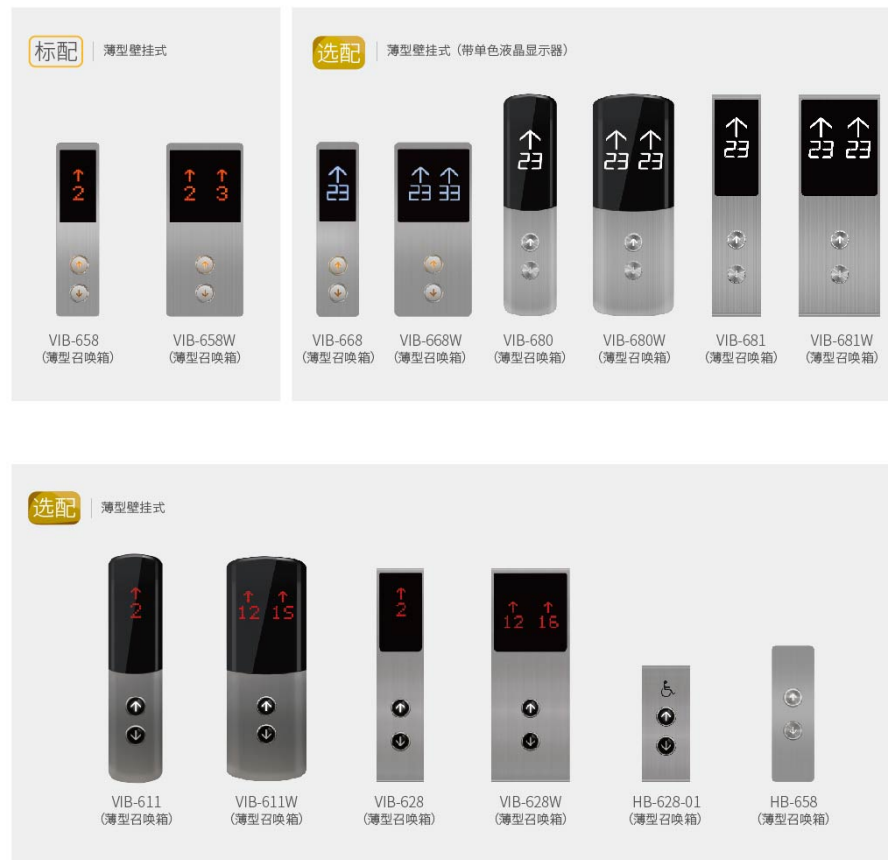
标配 | 薄型壁挂式

↑ 2

↑ 2 ↑ 3

VIB-658
(薄型召唤箱)

VIB-658W
(薄型召唤箱)

选配 | 薄型壁挂式（带单色液晶显示器）

↑ 23

↑ 23 ↑ 33

↑ 23

↑ 23 ↑ 23

↑ 23

↑ 23 ↑ 23

VIB-668
(薄型召唤箱)

VIB-668W
(薄型召唤箱)

VIB-680
(薄型召唤箱)

VIB-680W
(薄型召唤箱)

VIB-681
(薄型召唤箱)

VIB-681W
(薄型召唤箱)

选配 | 薄型壁挂式

↑ 2

↑ 12 ↑ 15

↑ 2

↑ 12 ↑ 16

VIB-611
(薄型召唤箱)

VIB-611W
(薄型召唤箱)

VIB-628
(薄型召唤箱)

VIB-628W
(薄型召唤箱)

HB-628-01
(薄型召唤箱)

HB-658
(薄型召唤箱)